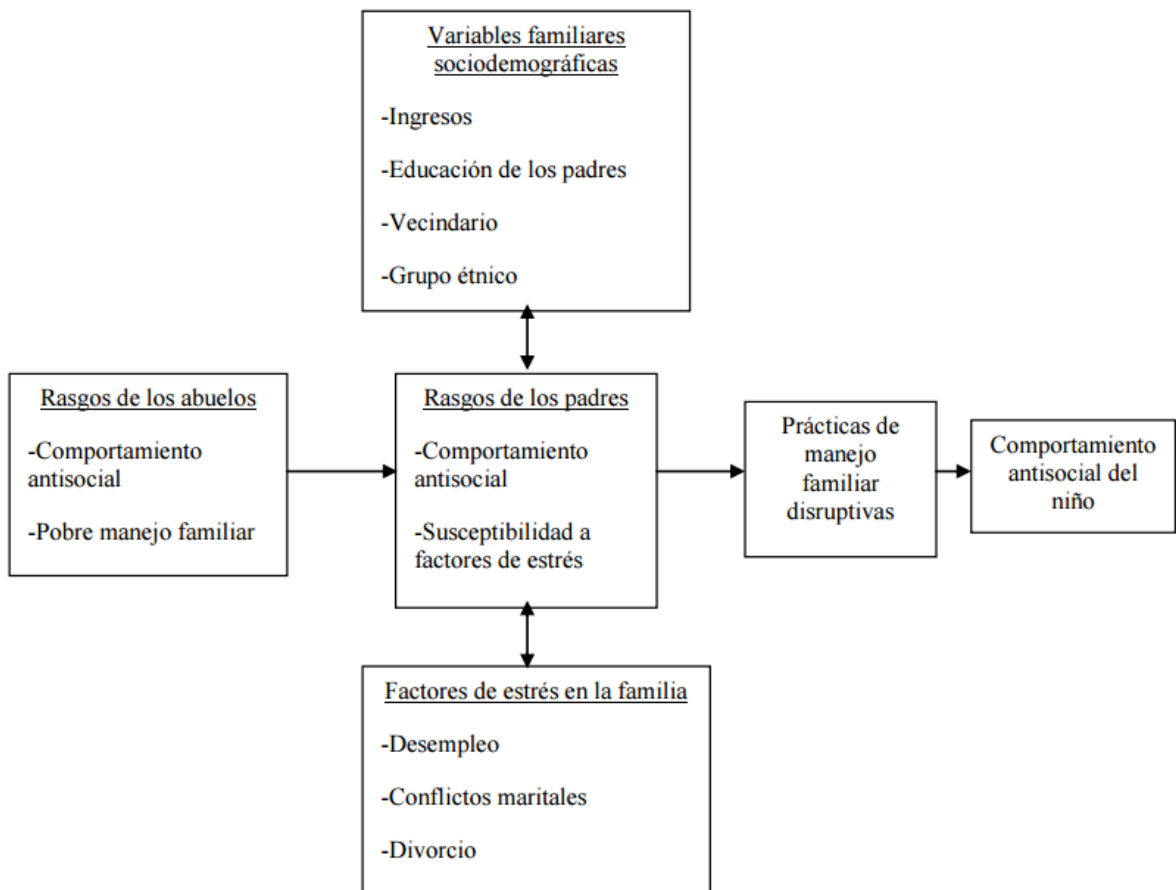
Variables familiares sociodemográficas

-Ingresos

-Educación de los padres

-Vecindario

-Grupo étnico

Rasgos de los abuelos

-Comportamiento antisocial

-Pobre manejo familiar

Rasgos de los padres

-Comportamiento antisocial

-Susceptibilidad a factores de estrés

Prácticas de manejo familiar disruptivas

Comportamiento antisocial del niño

Factores de estrés en la familia

-Desempleo

-Conflictos maritales

-Divorcio